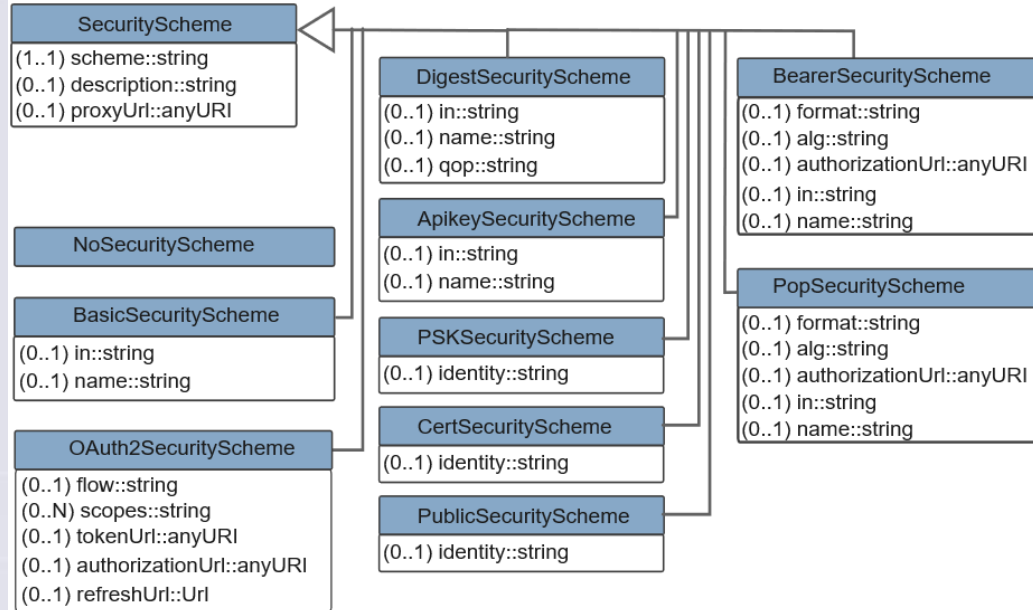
SecurityScheme
(1..1) scheme::string
(0..1) description::string
(0..1) proxyUrl::anyURI

DigestSecurityScheme
(0..1) in::string
(0..1) name::string
(0..1) qop::string

BearerSecurityScheme
(0..1) format::string
(0..1) alg::string
(0..1) authorizationUrl::anyURI
(0..1) in::string
(0..1) name::string

NoSecurityScheme

ApikeySecurityScheme
(0..1) in::string
(0..1) name::string

BasicSecurityScheme
(0..1) in::string
(0..1) name::string

PopSecurityScheme
(0..1) format::string
(0..1) alg::string
(0..1) authorizationUrl::anyURI
(0..1) in::string
(0..1) name::string

PSKSecurityScheme
(0..1) identity::string

OAuth2SecurityScheme
(0..1) flow::string
(0..N) scopes::string
(0..1) tokenUrl::anyURI
(0..1) authorizationUrl::anyURI
(0..1) refreshUrl::Url

CertSecurityScheme
(0..1) identity::string

PublicSecurityScheme
(0..1) identity::string